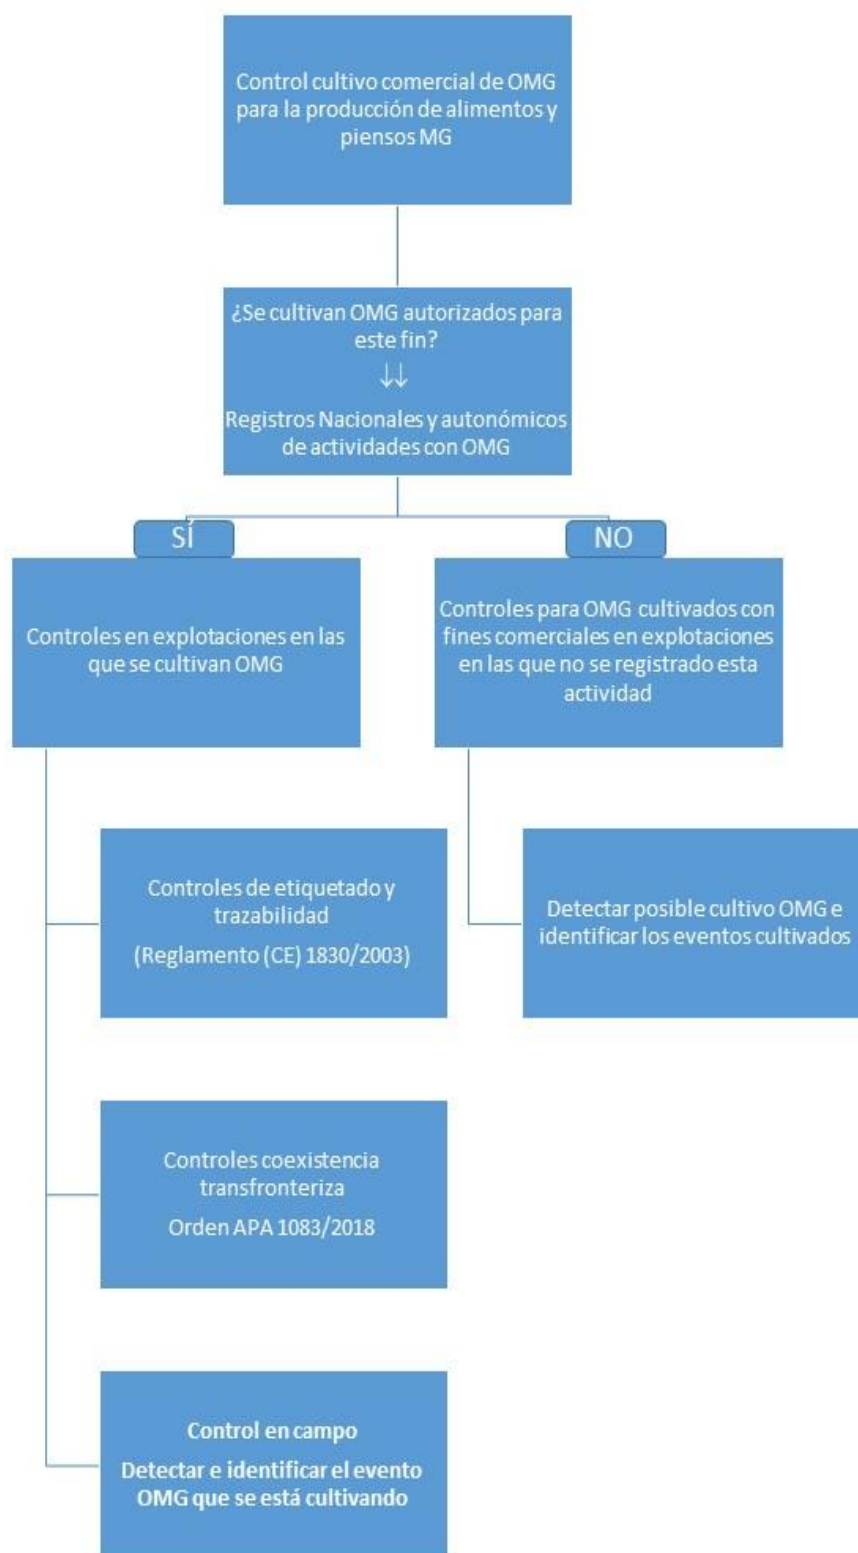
Control cultivo comercial de OMG para la producción de alimentos y piensos MG

¿Se cultivan OMG autorizados para este fin?

↓↓

Registros Nacionales y autonómicos de actividades con OMG

SÍ

Controles en explotaciones en las que se cultivan OMG

NO

Controles para OMG cultivados con fines comerciales en explotaciones en las que no se registrado esta actividad

Controles de etiquetado y trazabilidad

(Reglamento (CE) 1830/2003)

Controles coexistencia transfronteriza

Orden APA 1083/2018

Control en campo

Detectar e identificar el evento OMG que se está cultivando

Detectar posible cultivo OMG e identificar los eventos cultivados